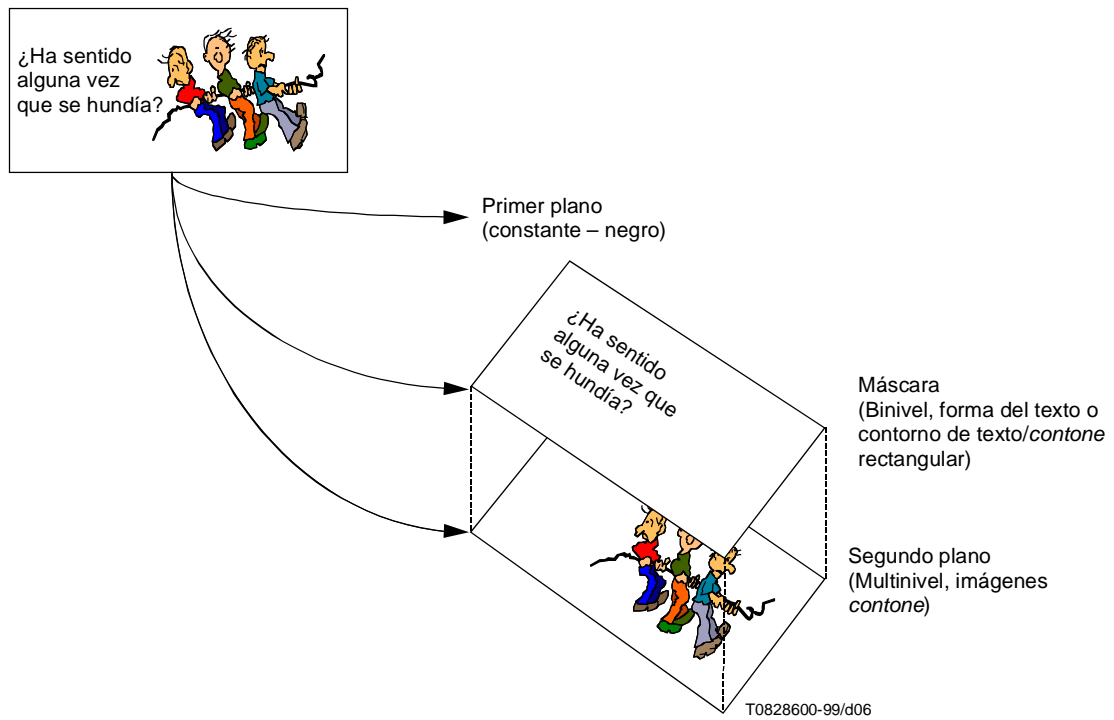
¿Ha sentido alguna vez que se hundía?

Primer plano
(constante – negro)

¿Ha sentido alguna vez que se hundía?

Máscara
(Binivel, forma del texto o contorno de texto/contone rectangular)

Segundo plano
(Multinivel, imágenes contone)

T0828600-99/d06